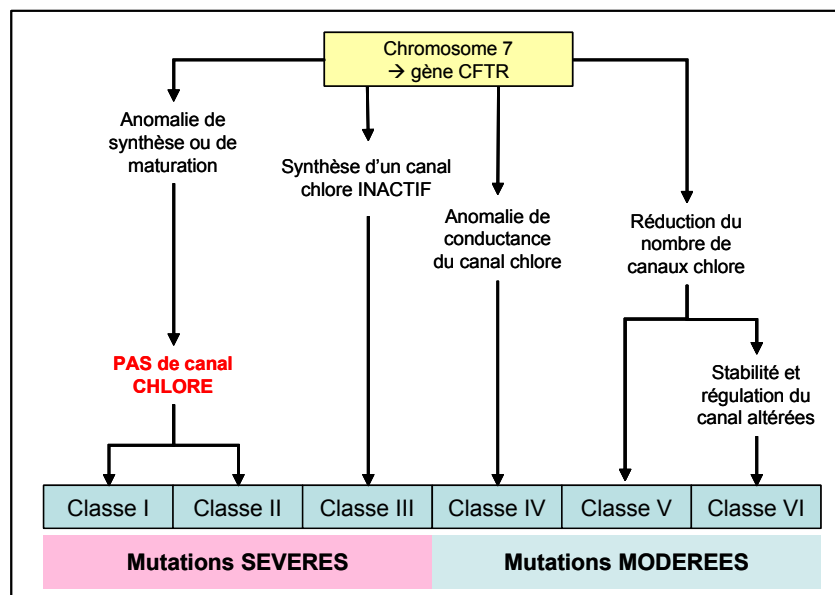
Chromosome 7
→ gène CFTR

Anomalie de synthèse ou de maturation

Synthèse d'un canal chlore INACTIF

Anomalie de conductance du canal chlore

Réduction du nombre de canaux chlore

PAS de canal CHLORE

Stabilité et régulation du canal altérées

| Classe I | Classe II | Classe III | Classe IV | Classe V | Classe VI |
|---|---|---|---|---|---|

Mutations SEVERES

Mutations MODEREES